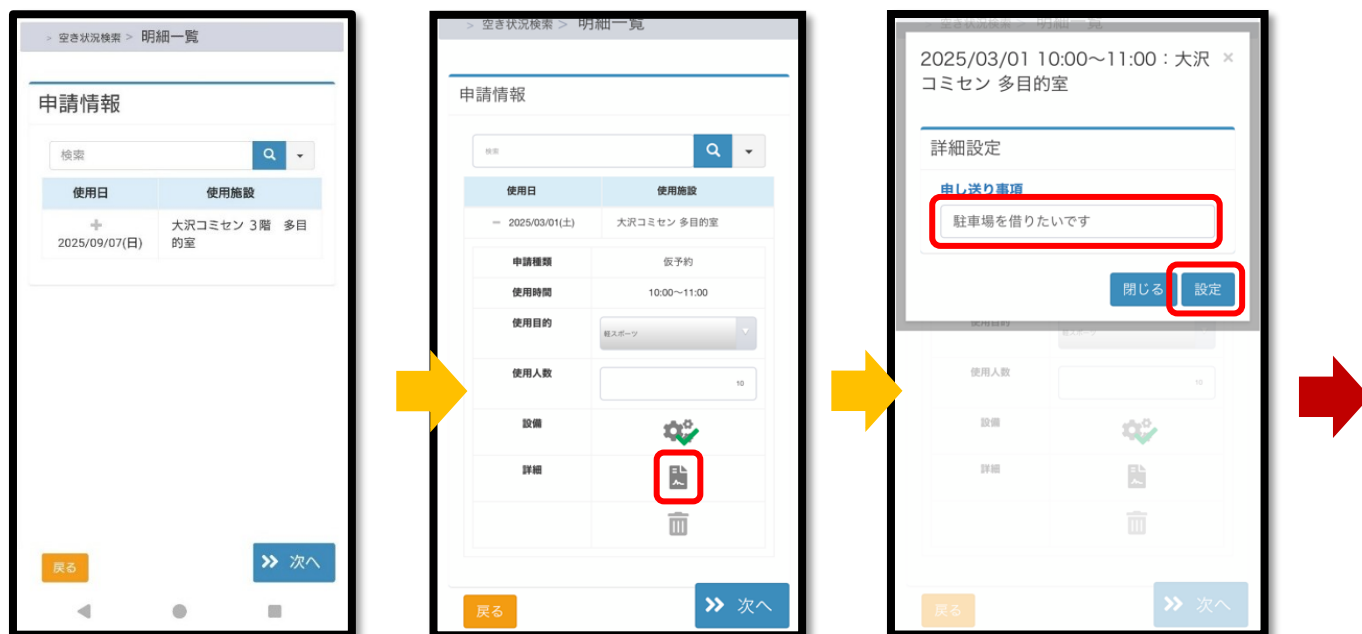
> 空き状況検索 > 明細一覧

申請情報

検索

| 使用日 | 使用施設 |
|---|---|
| + 2025/09/07(日) | 大沢コミセン 3階　多目的室 |

戻る

» 次へ

> 空き状況検索 > 明細一覧

申請情報

検索

| 使用日 | 使用施設 |
|---|---|
| − 2025/03/01(土) | 大沢コミセン 多目的室 |

| | |
|---|---|
| 申請種類 | 仮予約 |
| 使用時間 | 10:00～11:00 |
| 使用目的 | 軽スポーツ |
| 使用人数 | 10 |
| 設備 | |
| 詳細 | |

戻る

» 次へ

2025/03/01 10:00～11:00：大沢コミセン 多目的室 ×

詳細設定

申し送り事項

駐車場を借りたいです

閉じる 設定

使用目的 軽スポーツ

使用人数 10

設備

詳細

戻る

» 次へ